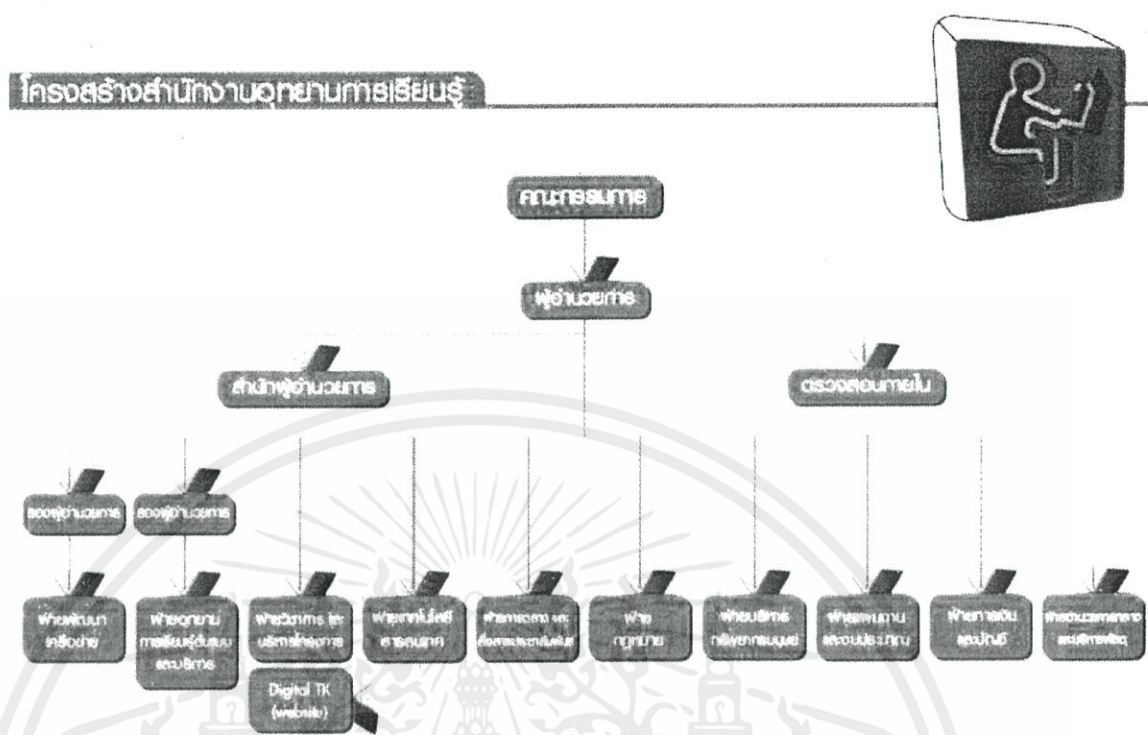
โครงสร้างสำนักงานอุทยานการเรียนรู้

คณะกรรมการ

ผู้อำนวยการ

สำนักผู้อำนวยการ

ตรวจสอบภายใน

รองผู้อำนวยการ

รองผู้อำนวยการ

ฝ่ายพัฒนาเครือข่าย

ฝ่ายอุทยานการเรียนรู้ต้นแบบและบริการ

ฝ่ายวิชาการและบริการสารสนเทศ

ฝ่ายเทคโนโลยีสารสนเทศ

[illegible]

ฝ่ายกฎหมาย

ฝ่ายบริหารทรัพยากรบุคคล

ฝ่ายแผนงานและงบประมาณ

ฝ่ายการเงินและบัญชี

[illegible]

Digital TK (website)